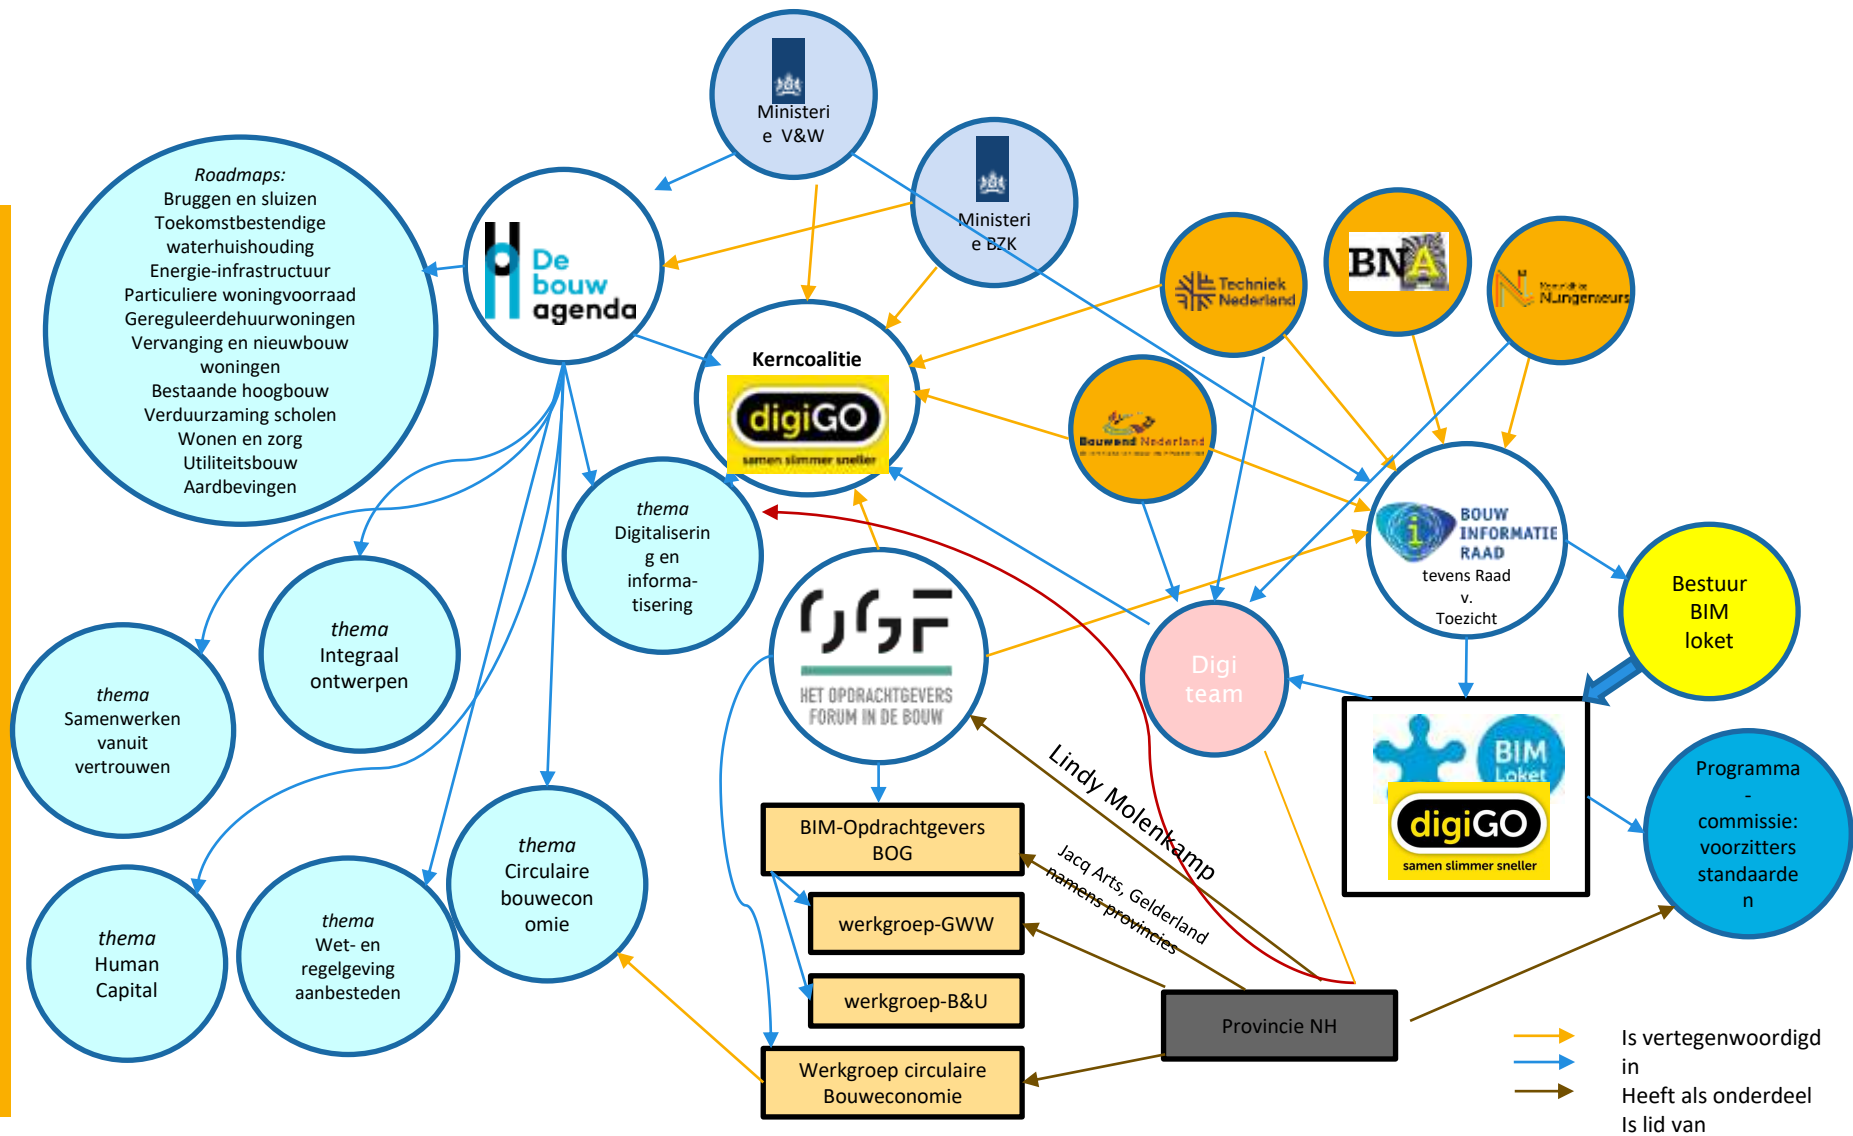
Ministerie V&W

Ministerie BZK

Roadmaps:
Bruggen en sluizen
Toekomstbestendige waterhuishouding
Energie-infrastructuur
Particuliere woningvoorraad
Gereguleerdehuurwoningen
Vervanging en nieuwbouw woningen
Bestaande hoogbouw
Verduurzaming scholen
Wonen en zorg
Utiliteitsbouw
Aardbevingen

De bouw agenda

Kerncoalitie
digiGO
samen slimmer sneller

Techniek Nederland

BNA

Koninklijke NLingenieurs

Bouwend Nederland

thema
Digitalisering en informatisering

thema
Integraal ontwerpen

thema
Samenwerken vanuit vertrouwen

HET OPDRACHTGEVERS FORUM IN DE BOUW

Digi team

BOUW INFORMATIE RAAD
tevens Raad v. Toezicht

Bestuur BIM loket

BIM Loket
digiGO
samen slimmer sneller

Programma - commissie: voorzitters standaarden

Lindy Molenkamp

Jacq Arts, Gelderland namens provincies

BIM-Opdrachtgevers BOG

werkgroep-GWW

werkgroep-B&U

Werkgroep circulaire Bouweconomie

Provincie NH

thema
Human Capital

thema
Wet- en regelgeving aanbesteden

thema
Circulaire bouweconomie

Is vertegenwoordigd in
Heeft als onderdeel
Is lid van